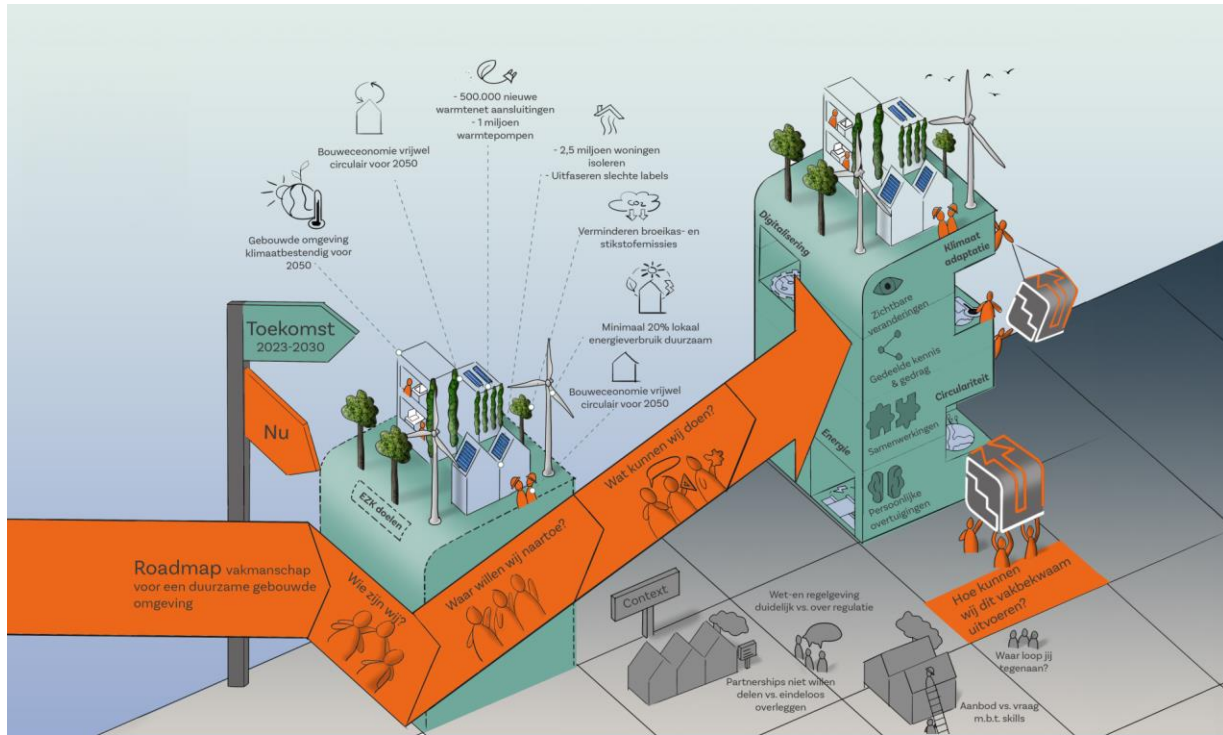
Toekomst
2023-2030

Nu

Gebouwde omgeving klimaatbestendig voor 2050

Bouweceonomie vrijwel circulair voor 2050

- 500.000 nieuwe warmtenet aansluitingen
- 1 miljoen warmtepompen

- 2,5 miljoen woningen isoleren
- Uitfaseren slechte labels

Verminderen broeikas- en stikstofemissies

Minimaal 20% lokaal energieverbruik duurzaam

Bouweceonomie vrijwel circulair voor 2050

EZK doelen

Roadmap vakmanschap voor een duurzame gebouwde omgeving

Wie zijn wij?

Waar willen wij naartoe?

Wat kunnen wij doen?

Digitalisering

Klimaat adaptatie

Zichtbare veranderingen

Gedeelde kennis & gedrag

Samenwerkingen

Circulariteit

Energie

Persoonlijke overtuigingen

Hoe kunnen wij dit vakbekwaam uitvoeren?

Context

Wet-en regelgeving duidelijk vs. over regulatie

Partnerships niet willen delen vs. eindeloos overleggen

Waar loop jij tegenaan?

Aanbod vs. vraag m.b.t. skills